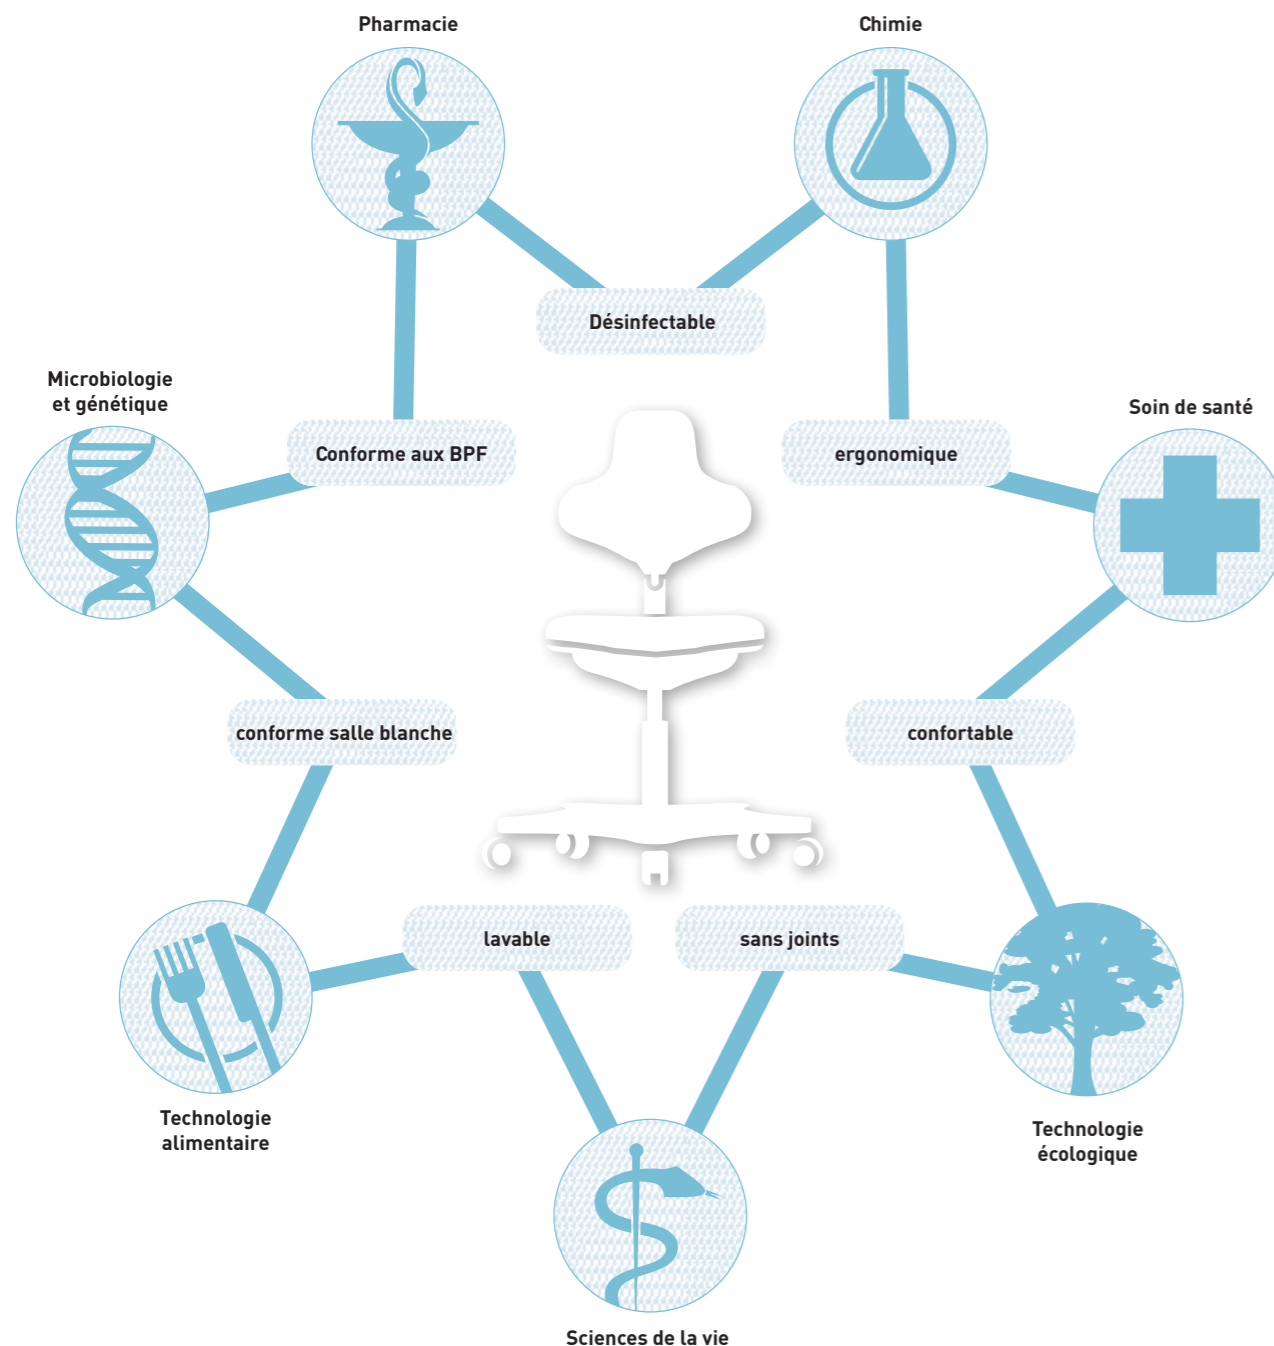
Pharmacie

Chimie

Désinfectable

Microbiologie et génétique

Conforme aux BPF

ergonomique

Soin de santé

conforme salle blanche

confortable

lavable

sans joints

Technologie alimentaire

Technologie écologique

Sciences de la vie